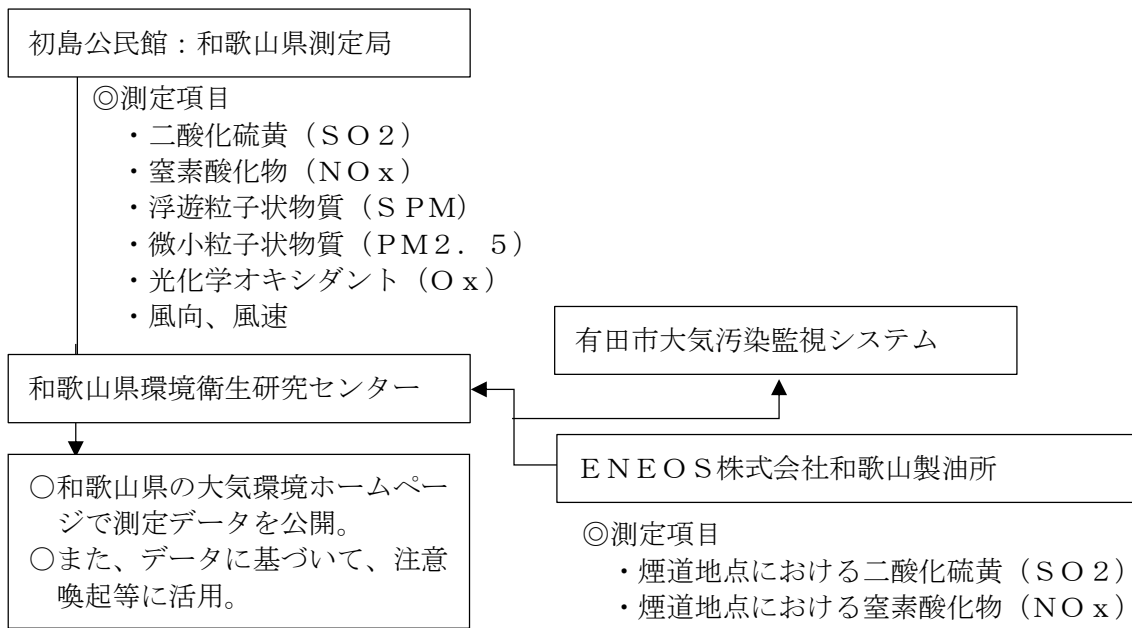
初島公民館：和歌山県測定局

◎測定項目
・二酸化硫黄（ＳＯ２）
・窒素酸化物（ＮＯｘ）
・浮遊粒子状物質（ＳＰＭ）
・微小粒子状物質（ＰＭ２．５）
・光化学オキシダント（Ｏｘ）
・風向、風速

有田市大気汚染監視システム

和歌山県環境衛生研究センター

ＥＮＥＯＳ株式会社和歌山製油所

○和歌山県の大気環境ホームページで測定データを公開。
○また、データに基づいて、注意喚起等に活用。

◎測定項目
・煙道地点における二酸化硫黄（ＳＯ２）
・煙道地点における窒素酸化物（ＮＯｘ）